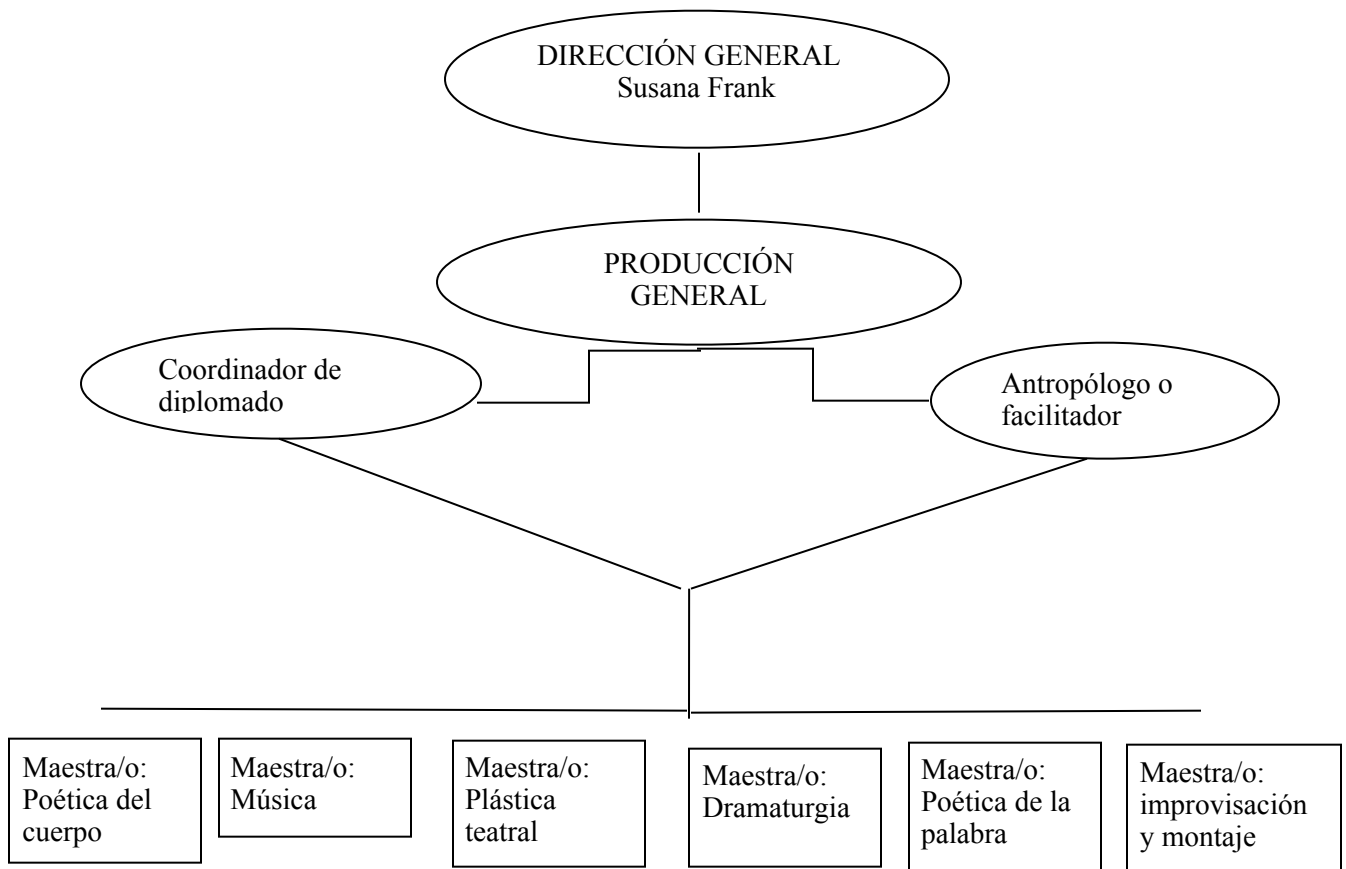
DIRECCIÓN GENERAL
Susana Frank

PRODUCCIÓN GENERAL

Coordinador de diplomado

Antropólogo o facilitador

Maestra/o: Poética del cuerpo

Maestra/o: Música

Maestra/o: Plástica teatral

Maestra/o: Dramaturgia

Maestra/o: Poética de la palabra

Maestra/o: improvisación y montaje